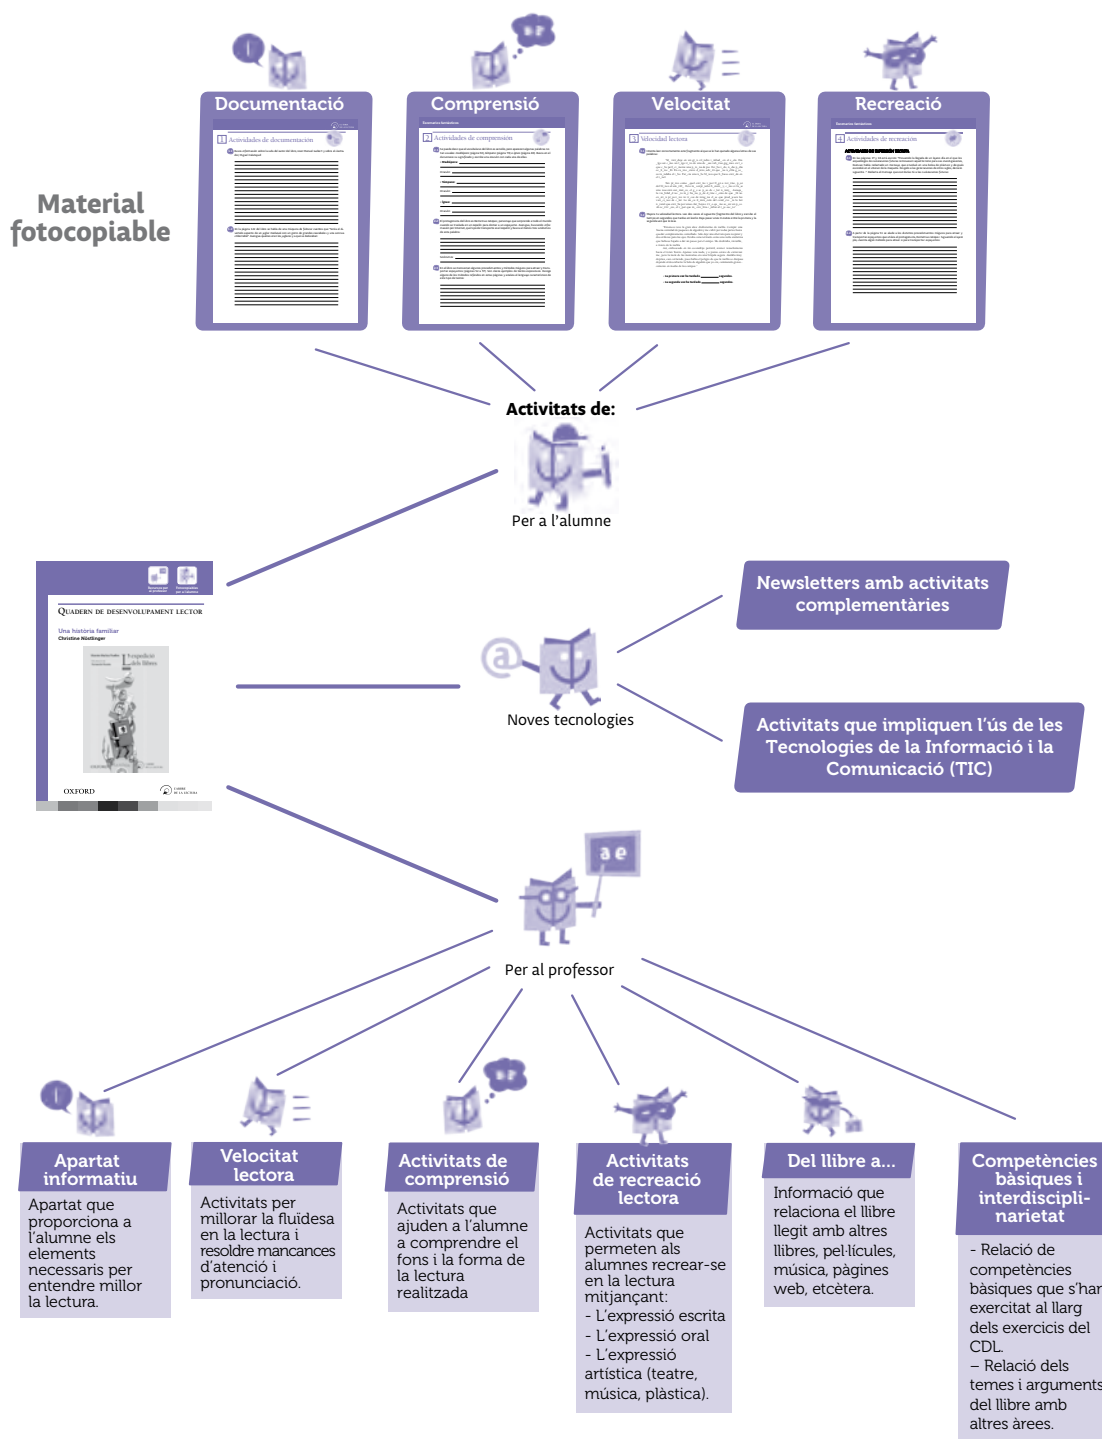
Material fotocopiable

Documentació

1 Actividades de documentación

Comprensió

2 Actividades de comprensión

Velocitat

3 Velocidad lectora

Recreació

4 Actividades de recreación

Activitats de:

Per a l'alumne

QUADERN DE DESENVOLUPAMENT LECTOR

Una història familiar

Christine Nöstlinger

OXFORD

Newsletters amb activitats complementàries

Noves tecnologies

Activitats que impliquen l'ús de les Tecnologies de la Informació i la Comunicació (TIC)

ae

Per al professor

Apartat informatiu

Apartat que proporciona a l'alumne els elements necessaris per entendre millor la lectura.

Velocitat lectora

Activitats per millorar la fluïdesa en la lectura i resoldre mancances d'atenció i pronunciació.

Activitats de comprensió

Activitats que ajuden a l'alumne a comprendre el fons i la forma de la lectura realitzada

Activitats de recreació lectora

Activitats que permeten als alumnes recrear-se en la lectura mitjançant:
- L'expressió escrita
- L'expressió oral
- L'expressió artística (teatre, música, plàstica).

Del llibre a...

Informació que relaciona el llibre llegit amb altres llibres, pel·lícules, música, pàgines web, etcètera.

Competències bàsiques i interdiscipli-narietat

- Relació de competències bàsiques que s'han exercitat al llarg dels exercicis del CDL.
– Relació dels temes i arguments del llibre amb altres àrees.